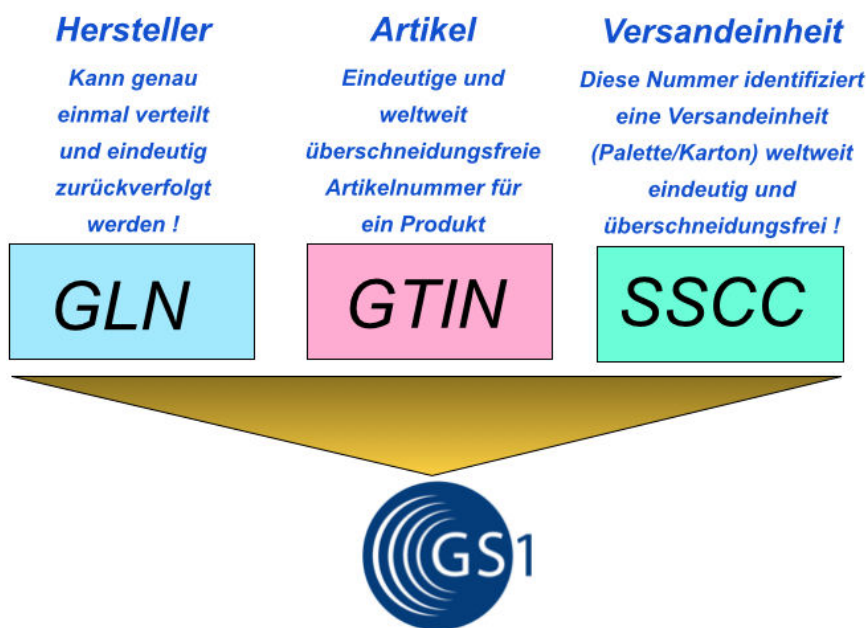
Hersteller

Kann genau einmal verteilt und eindeutig zurückverfolgt werden !

GLN

Artikel

Eindeutige und weltweit überschneidungsfreie Artikelnummer für ein Produkt

GTIN

Versandeinheit

Diese Nummer identifiziert eine Versandeinheit (Palette/Karton) weltweit eindeutig und überschneidungsfrei !

SSCC

GS1